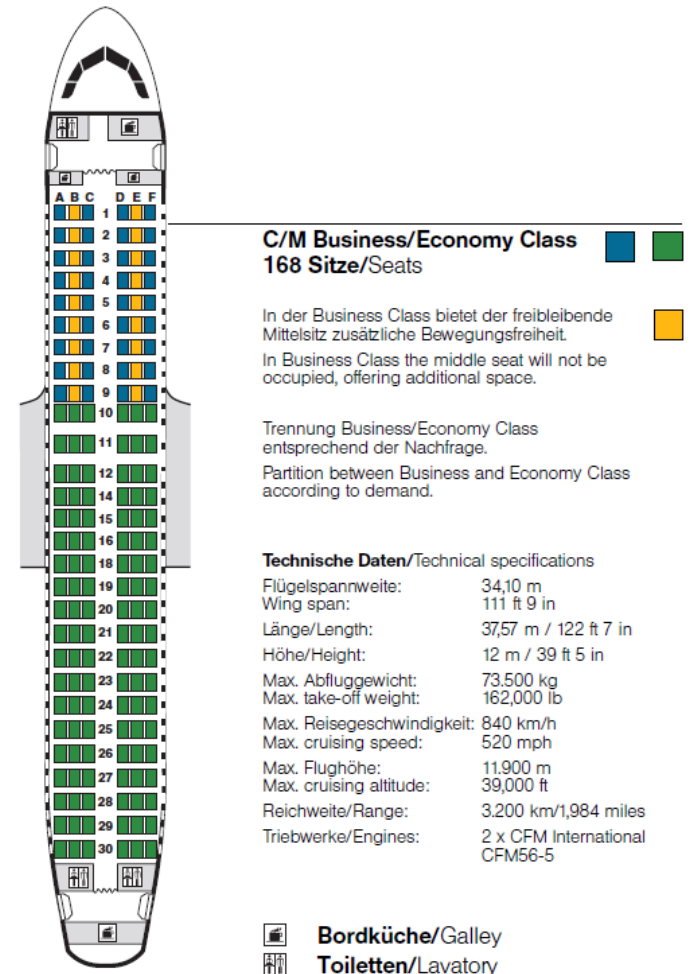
A B C D E F

1
2
3
4
5
6
7
8
9
10
11
12
14
15
16
18
19
20
21
22
23
24
25
26
27
28
29
30

**C/M Business/Economy Class**
**168 Sitze/**Seats

In der Business Class bietet der freibleibende Mittelsitz zusätzliche Bewegungsfreiheit.

In Business Class the middle seat will not be occupied, offering additional space.

Trennung Business/Economy Class entsprechend der Nachfrage.

Partition between Business and Economy Class according to demand.

**Technische Daten/**Technical specifications

| | |
|---|---|
| Flügelspannweite: Wing span: | 34,10 m 111 ft 9 in |
| Länge/Length: | 37,57 m / 122 ft 7 in |
| Höhe/Height: | 12 m / 39 ft 5 in |
| Max. Abfluggewicht: Max. take-off weight: | 73.500 kg 162,000 lb |
| Max. Reisegeschwindigkeit: Max. cruising speed: | 840 km/h 520 mph |
| Max. Flughöhe: Max. cruising altitude: | 11.900 m 39,000 ft |
| Reichweite/Range: | 3.200 km/1,984 miles |
| Triebwerke/Engines: | 2 x CFM International CFM56-5 |

**Bordküche/**Galley
**Toiletten/**Lavatory